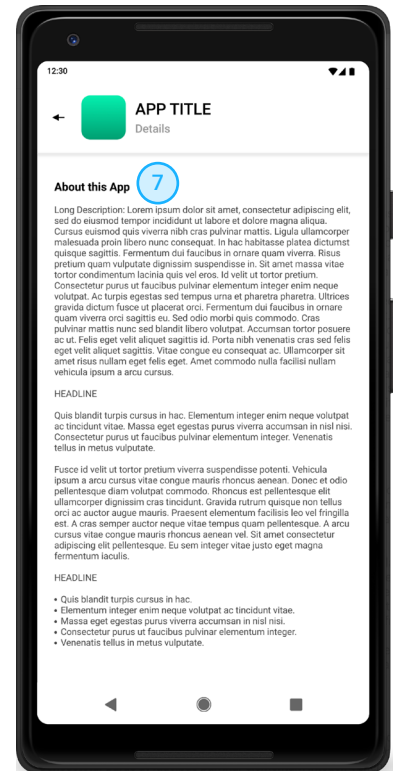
12:30

APP TITLE
Details

About this App 7

Long Description: Lorem ipsum dolor sit amet, consectetur adipiscing elit, sed do eiusmod tempor incididunt ut labore et dolore magna aliqua. Cursus euismod quis viverra nibh cras pulvinar mattis. Ligula ullamcorper malesuada proin libero nunc consequat. In hac habitasse platea dictumst quisque sagittis. Fermentum dui faucibus in ornare quam viverra. Risus pretium quam vulputate dignissim suspendisse in. Sit amet massa vitae tortor condimentum lacinia quis vel eros. Id velit ut tortor pretium. Consectetur purus ut faucibus pulvinar elementum integer enim neque volutpat. Ac turpis egestas sed tempus urna et pharetra pharetra. Ultrices gravida dictum fusce ut placerat orci. Fermentum dui faucibus in ornare quam viverra orci sagittis eu. Sed odio morbi quis commodo. Cras pulvinar mattis nunc sed blandit libero volutpat. Accumsan tortor posuere ac ut. Felis eget velit aliquet sagittis id. Porta nibh venenatis cras sed felis eget velit aliquet sagittis. Vitae congue eu consequat ac. Ullamcorper sit amet risus nullam eget felis eget. Amet commodo nulla facilisi nullam vehicula ipsum a arcu cursus.

HEADLINE

Quis blandit turpis cursus in hac. Elementum integer enim neque volutpat ac tincidunt vitae. Massa eget egestas purus viverra accumsan in nisl nisi. Consectetur purus ut faucibus pulvinar elementum integer. Venenatis tellus in metus vulputate.

Fusce id velit ut tortor pretium viverra suspendisse potenti. Vehicula ipsum a arcu cursus vitae congue mauris rhoncus aenean. Donec et odio pellentesque diam volutpat commodo. Rhoncus est pellentesque elit ullamcorper dignissim cras tincidunt. Gravida rutrum quisque non tellus orci ac auctor augue mauris. Praesent elementum facilisis leo vel fringilla est. A cras semper auctor neque vitae tempus quam pellentesque. A arcu cursus vitae congue mauris rhoncus aenean vel. Sit amet consectetur adipiscing elit pellentesque. Eu sem integer vitae justo eget magna fermentum iaculis.

HEADLINE

• Quis blandit turpis cursus in hac.
• Elementum integer enim neque volutpat ac tincidunt vitae.
• Massa eget egestas purus viverra accumsan in nisl nisi.
• Consectetur purus ut faucibus pulvinar elementum integer.
• Venenatis tellus in metus vulputate.